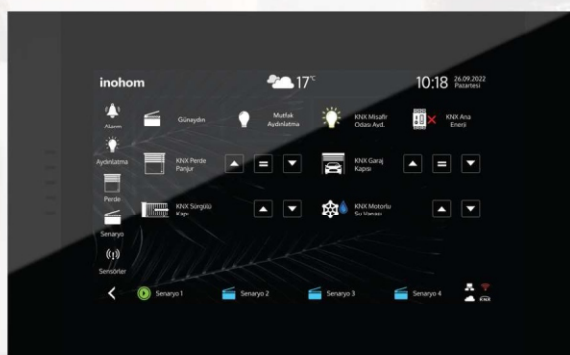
inohom

17°C

10:18 26.09.2022 Pazartesi

Alarm

Aydınlatma

Perde

Senaryo

Sensörler

Günaydın

Mutfak Aydınlatma

KNX Misafir Odası Avd.

KNX Ana Enerji

KNX Perde Panjur

KNX Garaj Kapısı

KNX Sürgülü Kapı

KNX Motorlu Su Vanası

Senaryo 1

Senaryo 2

Senaryo 3

Senaryo 4